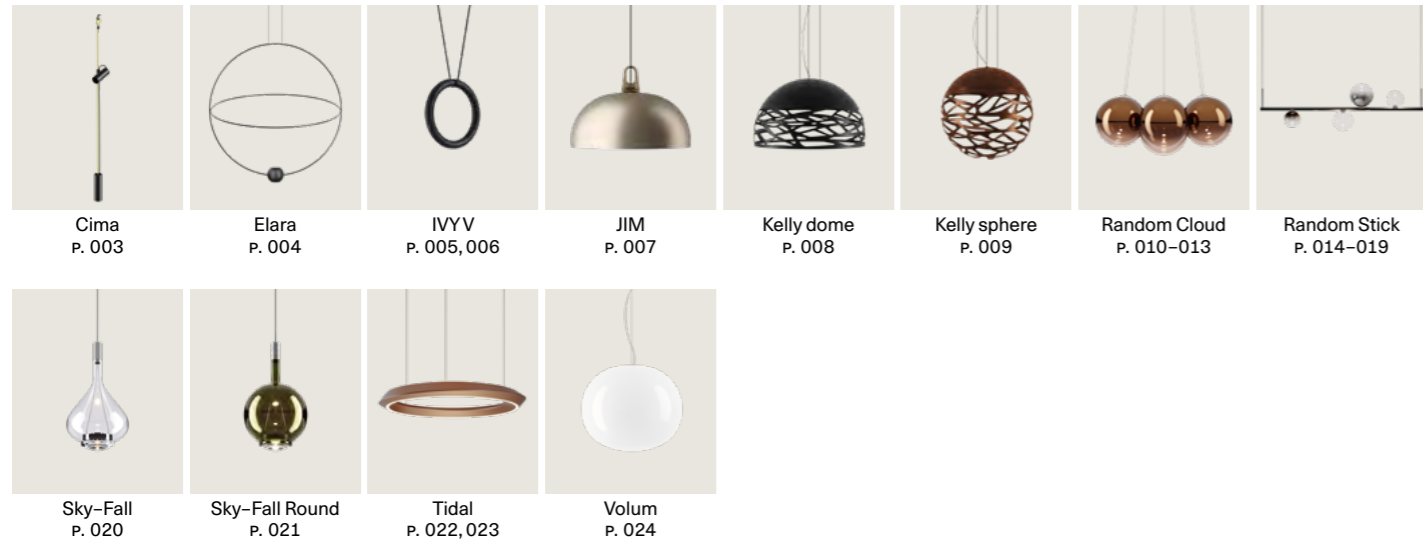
Cima
P. 003

Elara
P. 004

IVY V
P. 005, 006

JIM
P. 007

Kelly dome
P. 008

Kelly sphere
P. 009

Random Cloud
P. 010–013

Random Stick
P. 014–019

Sky–Fall
P. 020

Sky–Fall Round
P. 021

Tidal
P. 022, 023

Volum
P. 024